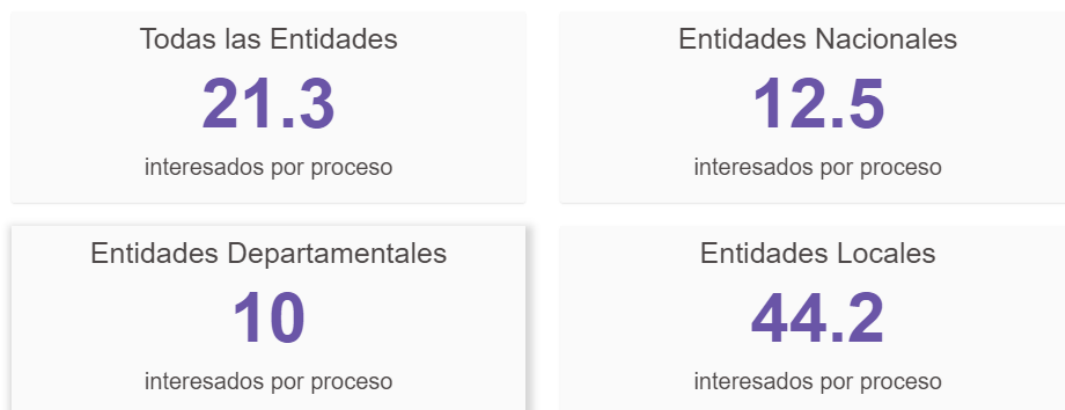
Todas las Entidades
21.3
interesados por proceso

Entidades Nacionales
12.5
interesados por proceso

Entidades Departamentales
10
interesados por proceso

Entidades Locales
44.2
interesados por proceso